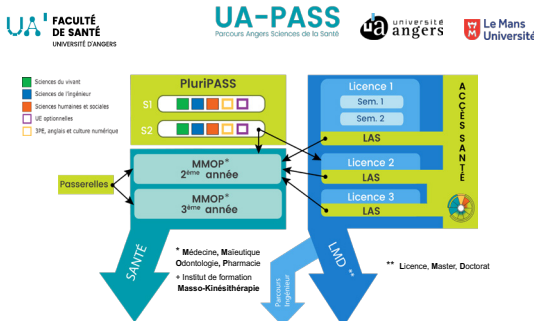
UA FACULTÉ DE SANTÉ UNIVERSITÉ D'ANGERS

UA-PASS
Parcours Angers Sciences de la Santé

ua université angers

Le Mans Université

Sciences du vivant
Sciences de l'ingénieur
Sciences humaines et sociales
UE optionnelles
3PE, anglais et culture numérique

PluriPASS
S1
S2

Licence 1
Sem. 1
Sem. 2
LAS
Licence 2
LAS
Licence 3
LAS

ACCÈS SANTÉ

Passerelles

MMOP* 2ème année
MMOP* 3ème année

SANTÉ

LMD**

Parcours Ingénieur

* Médecine, Maïeutique Odontologie, Pharmacie
+ Institut de formation Masso-Kinésithérapie

** Licence, Master, Doctorat